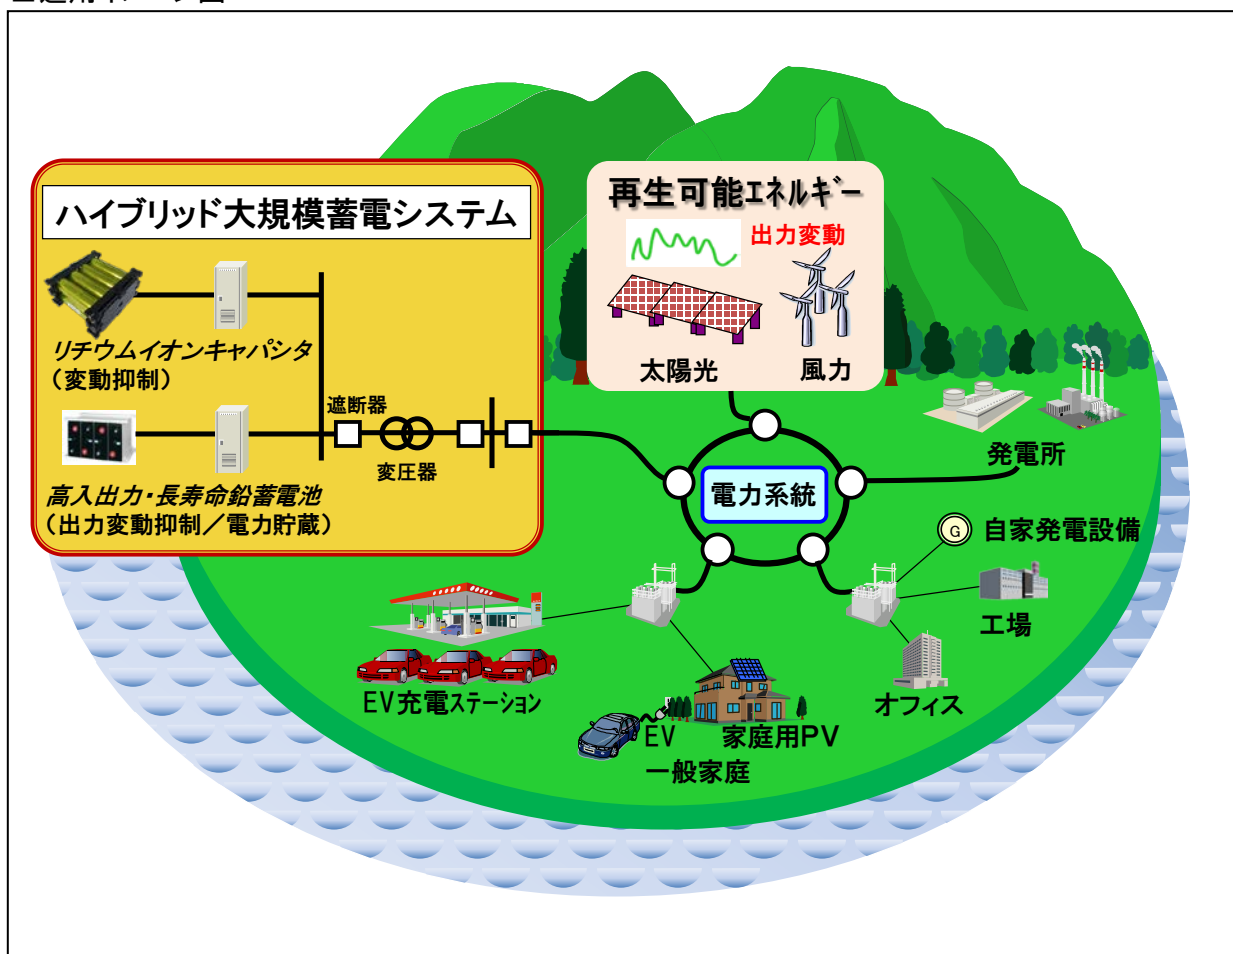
ハイブリッド大規模蓄電システム

リチウムイオンキャパシタ
（変動抑制）

遮断器

変圧器

高入出力・長寿命鉛蓄電池
（出力変動抑制／電力貯蔵）

再生可能エネルギー

出力変動

太陽光

風力

発電所

電力系統

G

自家発電設備

工場

オフィス

EV充電ステーション

EV

家庭用PV

一般家庭